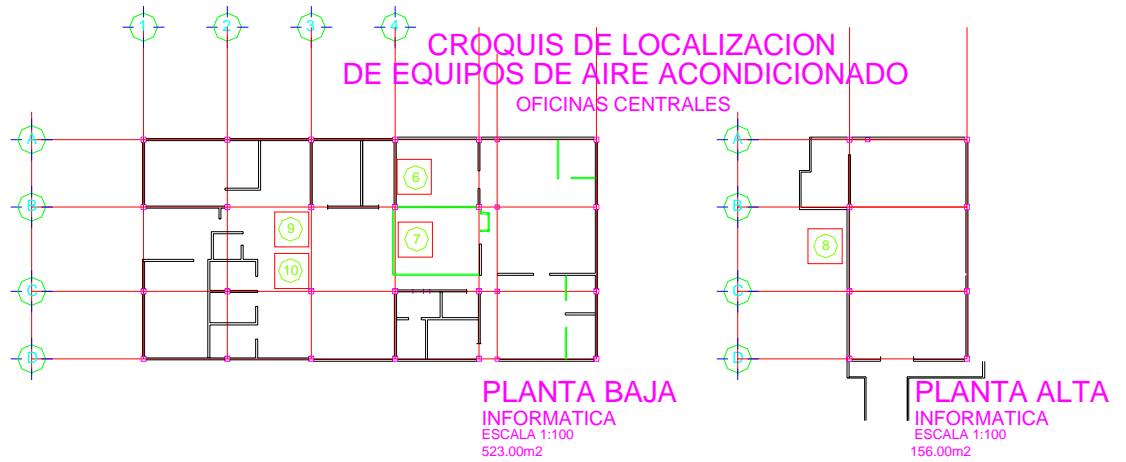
1
2
3
4

CROQUIS DE LOCALIZACION
DE EQUIPOS DE AIRE ACONDICIONADO
OFICINAS CENTRALES

A
B
C
D

6
7
9
10

A
B
C
D

8

PLANTA BAJA
INFORMATICA
ESCALA 1:100
523.00m2

PLANTA ALTA
INFORMATICA
ESCALA 1:100
156.00m2